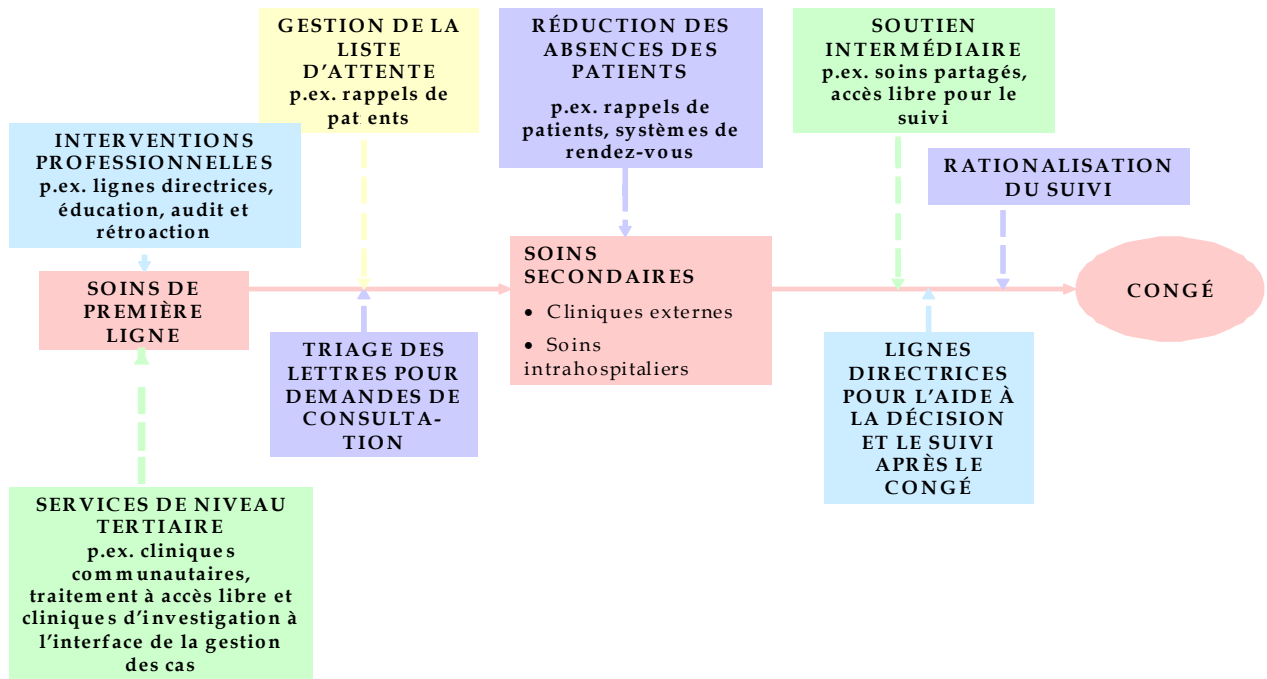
GESTION DE LA LISTE D'ATTENTE
p.ex. rappels de patients

RÉDUCTION DES ABSENCES DES PATIENTS
p.ex. rappels de patients, systèmes de rendez-vous

SOUTIEN INTERMÉDIAIRE
p.ex. soins partagés, accès libre pour le suivi

INTERVENTIONS PROFESSIONNELLES
p.ex. lignes directrices, éducation, audit et rétroaction

RATIONALISATION DU SUIVI

SOINS DE PREMIÈRE LIGNE

SOINS SECONDAIRES
• Cliniques externes
• Soins intrahospitaliers

CONGÉ

TRIAGE DES LETTRES POUR DEMANDES DE CONSULTATION

LIGNES DIRECTRICES POUR L'AIDE À LA DÉCISION ET LE SUIVI APRÈS LE CONGÉ

SERVICES DE NIVEAU TERTIAIRE
p.ex. cliniques communautaires, traitement à accès libre et cliniques d'investigation à l'interface de la gestion des cas